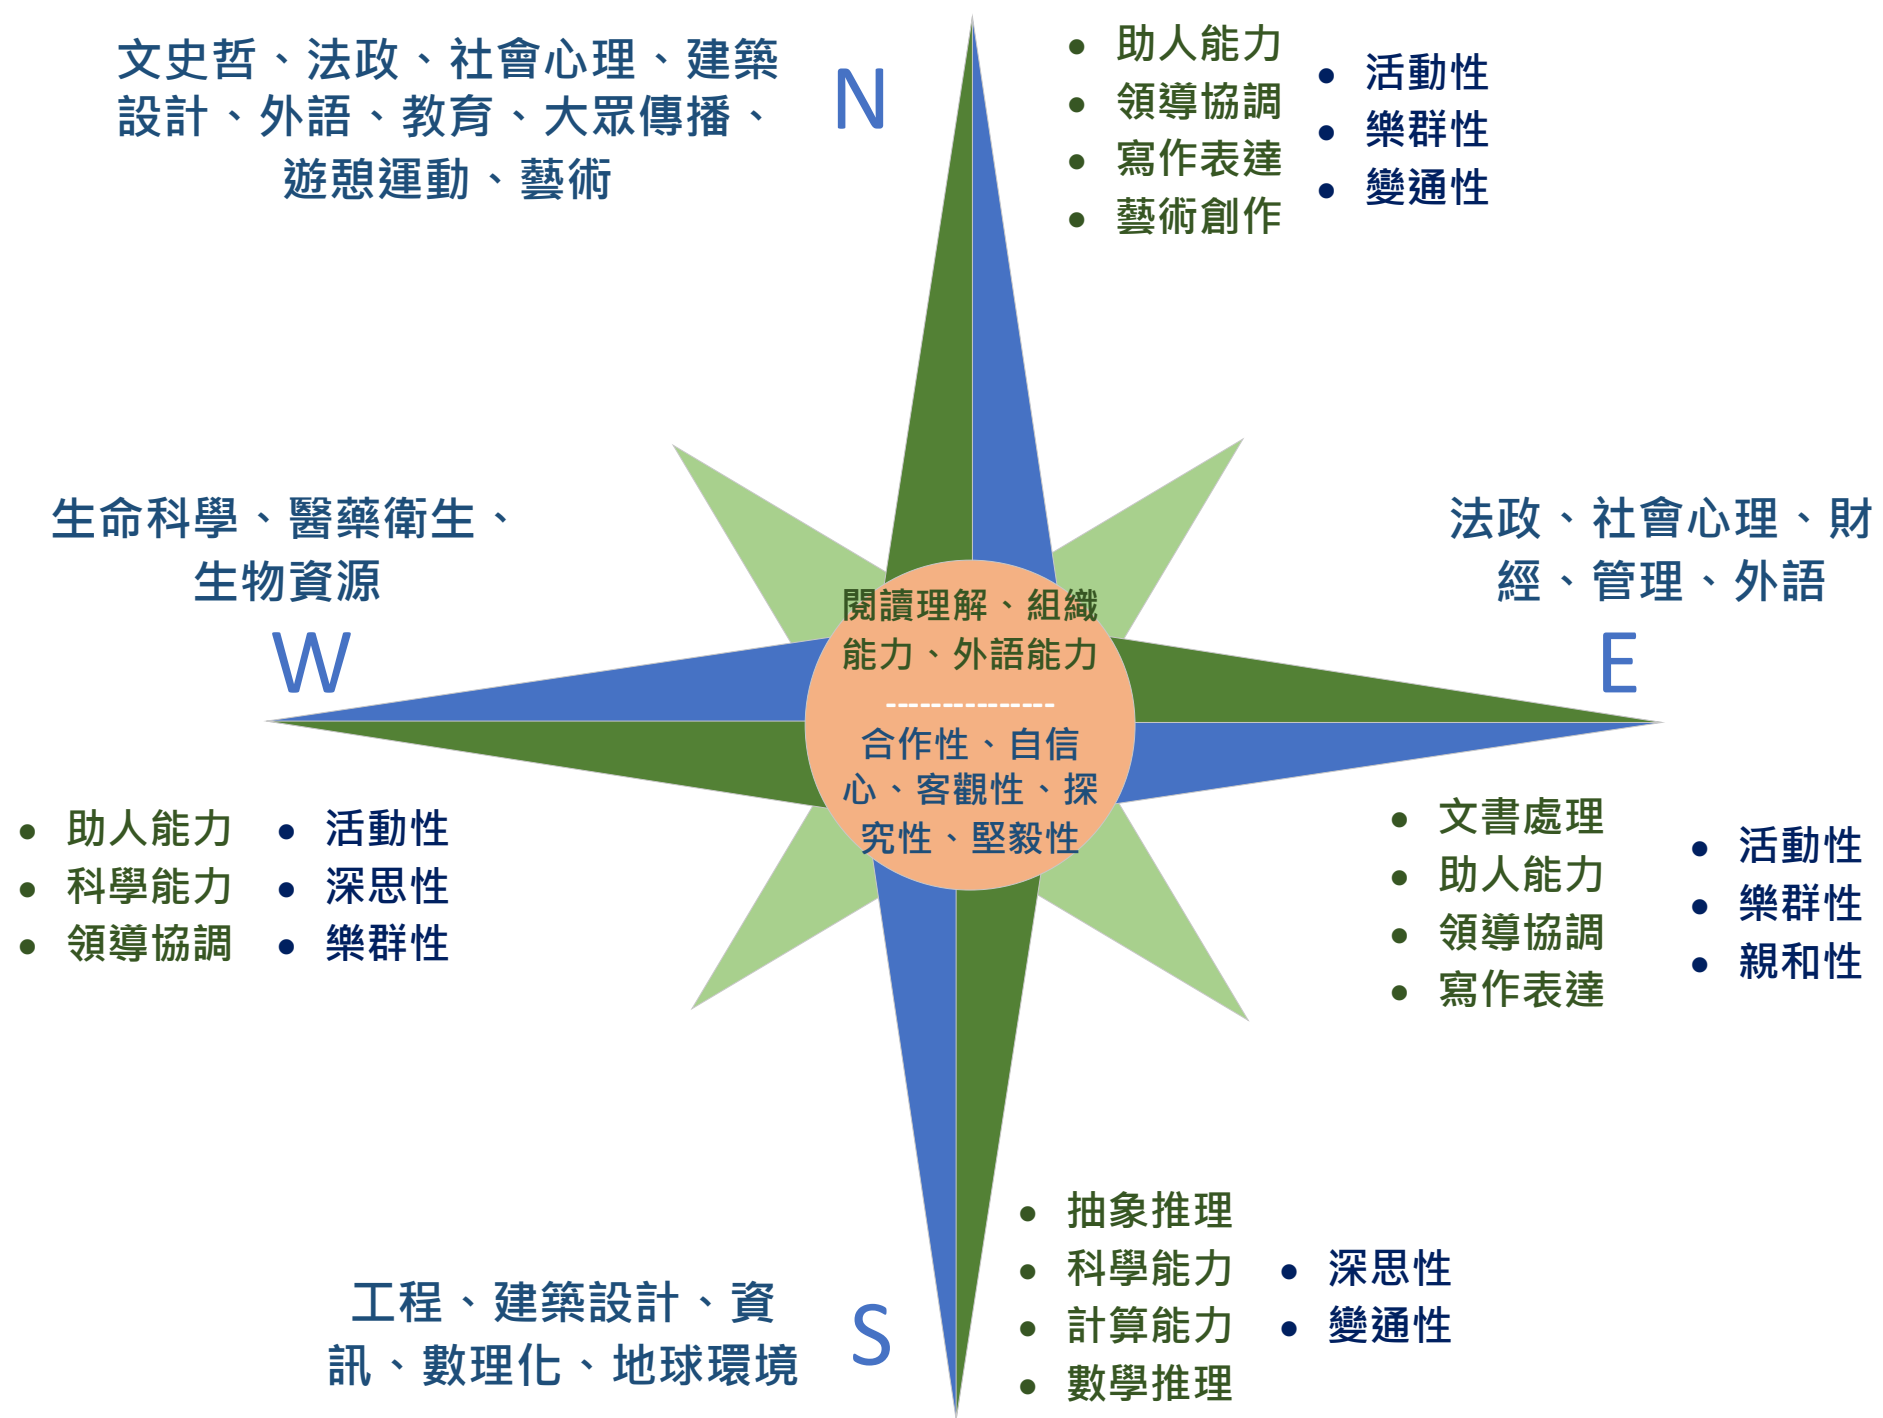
文史哲、法政、社會心理、建築設計、外語、教育、大眾傳播、遊憩運動、藝術

N

• 助人能力
• 領導協調
• 寫作表達
• 藝術創作

• 活動性
• 樂群性
• 變通性

生命科學、醫藥衛生、生物資源

W

閱讀理解、組織能力、外語能力
---------------
合作性、自信心、客觀性、探究性、堅毅性

法政、社會心理、財經、管理、外語

E

• 助人能力
• 科學能力
• 領導協調

• 活動性
• 深思性
• 樂群性

• 文書處理
• 助人能力
• 領導協調
• 寫作表達

• 活動性
• 樂群性
• 親和性

工程、建築設計、資訊、數理化、地球環境

S

• 抽象推理
• 科學能力
• 計算能力
• 數學推理

• 深思性
• 變通性